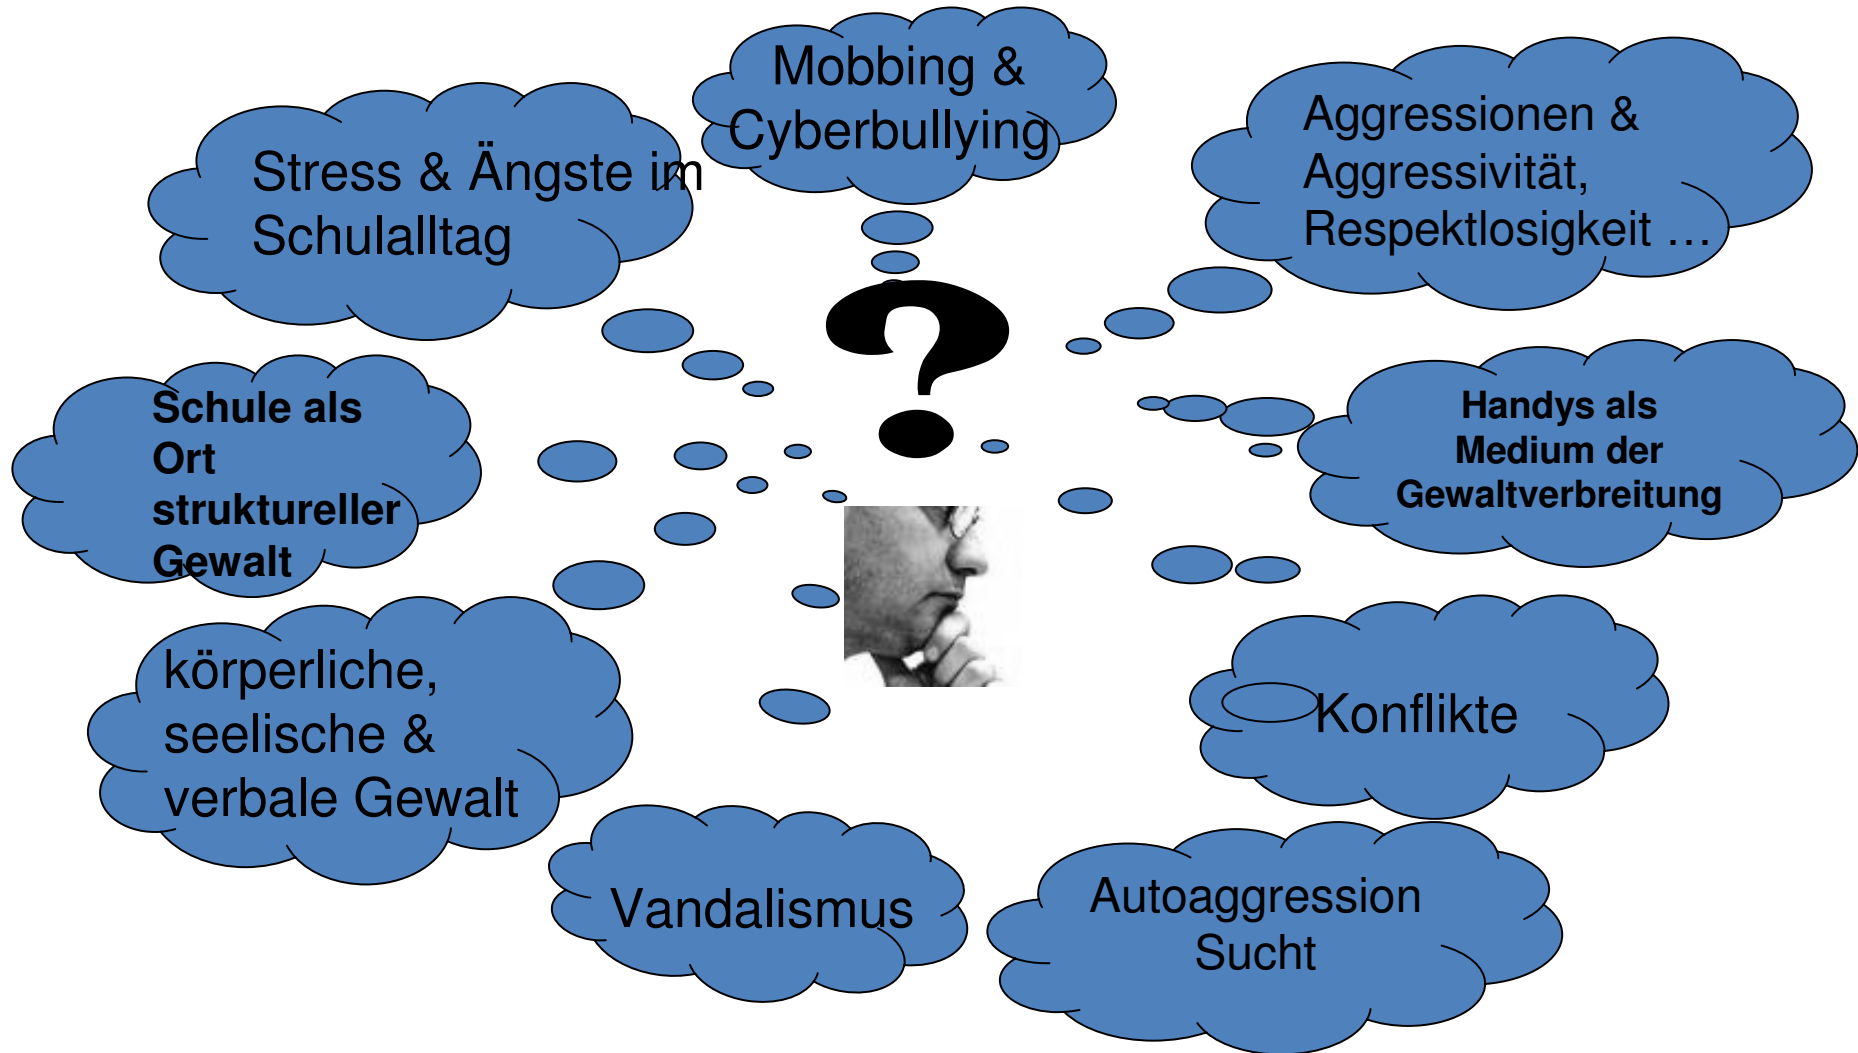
Mobbing & Cyberbullying

Stress & Ängste im Schulalltag

Aggressionen & Aggressivität, Respektlosigkeit …

?

Schule als Ort struktureller Gewalt

Handys als Medium der Gewaltverbreitung

körperliche, seelische & verbale Gewalt

Konflikte

Vandalismus

Autoaggression Sucht